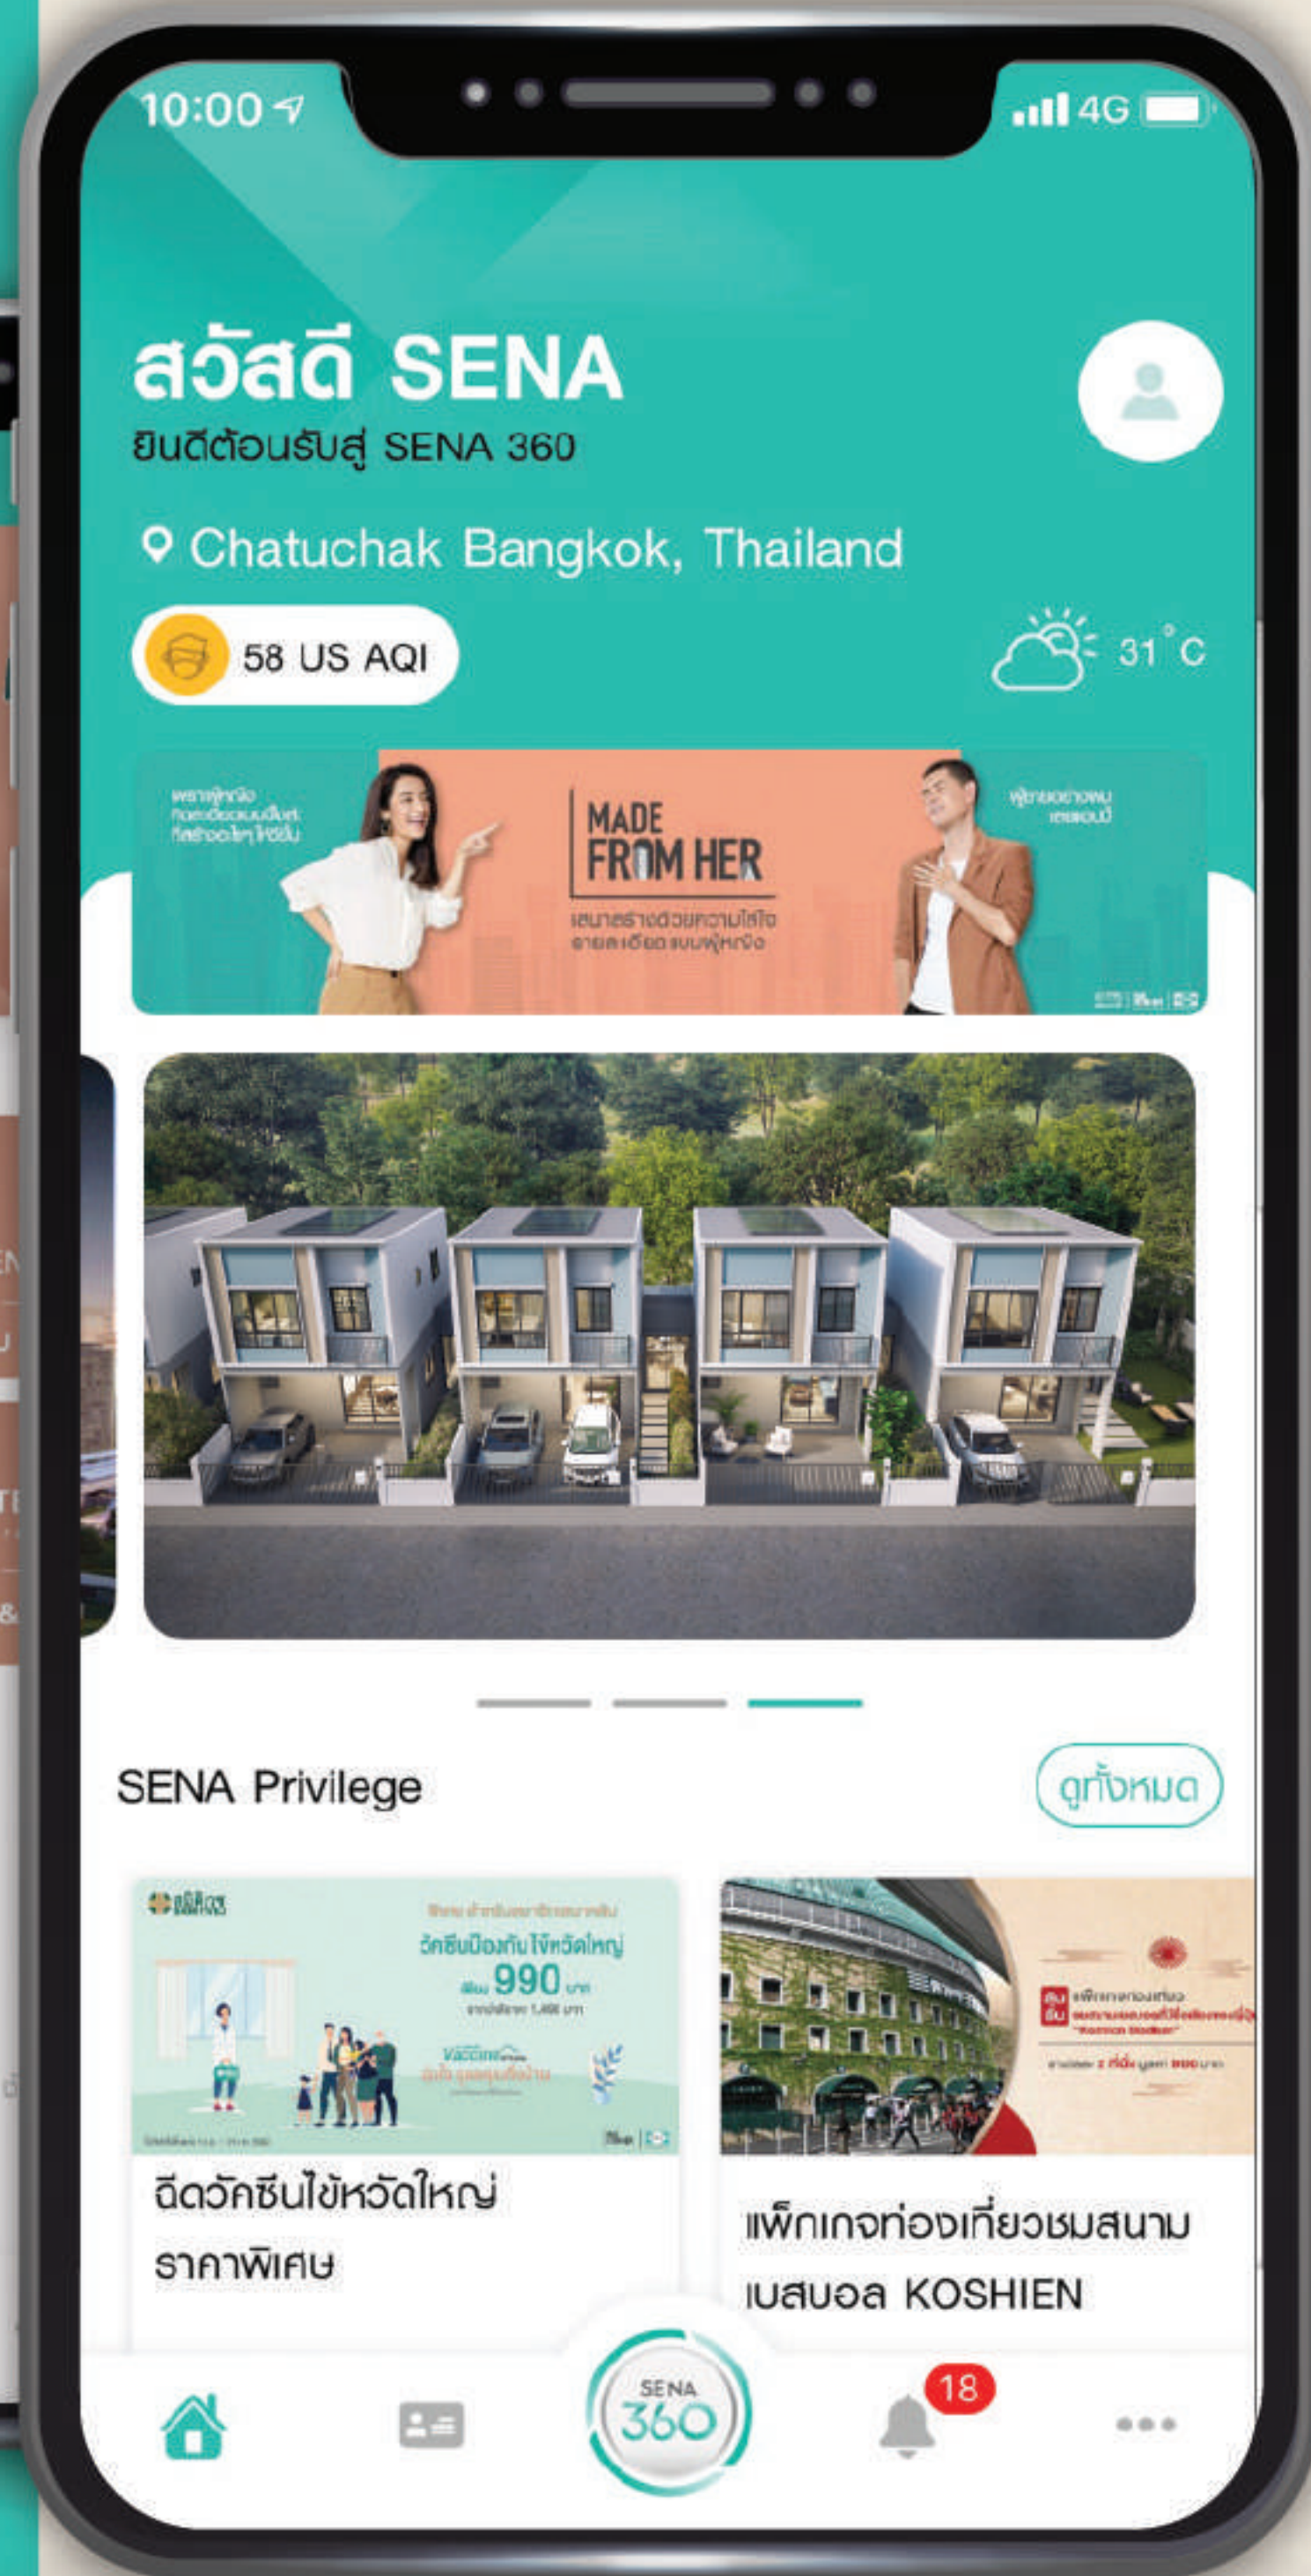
10:00

4G

สวัสดี SENA
ยินดีต้อนรับสู่ SENA 360

Chatuchak Bangkok, Thailand

58 US AQI

31°C

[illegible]

MADE FROM HER

เสนาสร้างด้วยความใส่ใจ รายละเอียดแบบผู้หญิง

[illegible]

SENA Privilege

ดูทั้งหมด

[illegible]
วัคซีนป้องกันไข้หวัดใหญ่
990
Vaccine

ฉีดวัคซีนไข้หวัดใหญ่ ราคาพิเศษ

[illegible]

แพ็กเกจท่องเที่ยวชมสนาม เบสบอล KOSHIEN

SENA 360

18